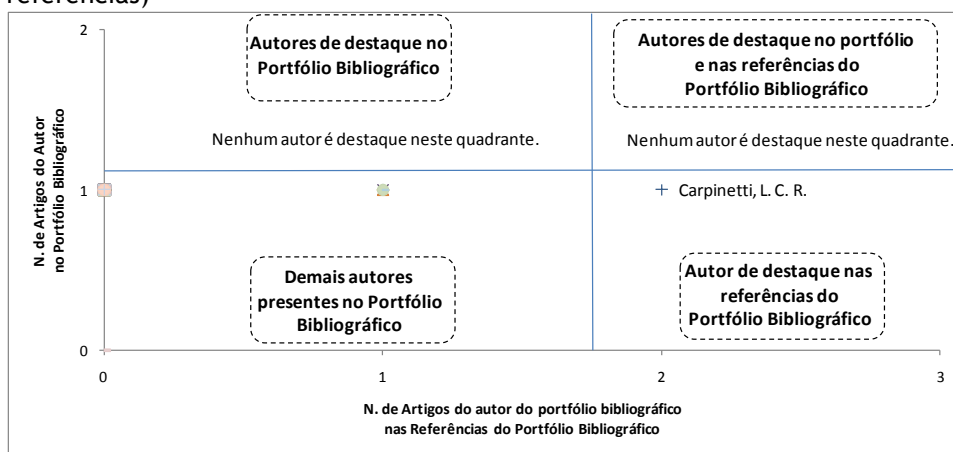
referências)

Autores de destaque no Portfólio Bibliográfico

Autores de destaque no portfólio e nas referências do Portfólio Bibliográfico

Nenhum autor é destaque neste quadrante.

Nenhum autor é destaque neste quadrante.

Carpinetti, L. C. R.

Demais autores presentes no Portfólio Bibliográfico

Autor de destaque nas referências do Portfólio Bibliográfico

N. de Artigos do Autor no Portfólio Bibliográfico

2

1

0

0

1

2

3

N. de Artigos do autor do portfólio bibliográfico nas Referências do Portfólio Bibliográfico